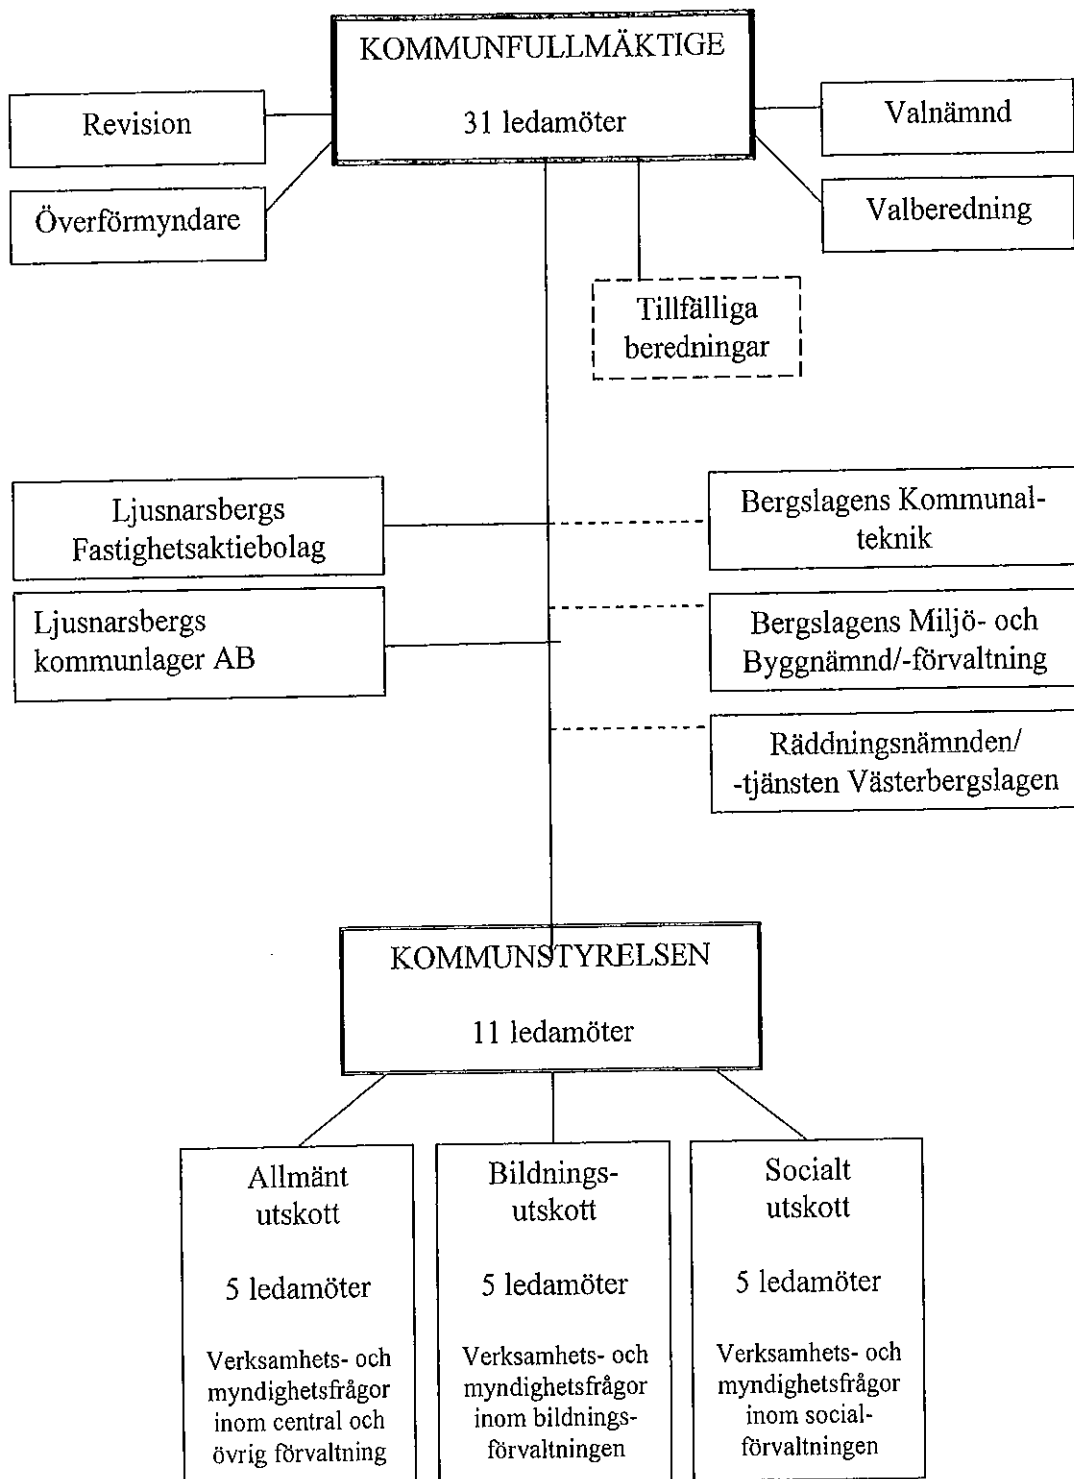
KOMMUNFULLMÄKTIGE

31 ledamöter

Revision

Överförmyndare

Valnämnd

Valberedning

Tillfälliga beredningar

Ljusnarsbergs Fastighetsaktiebolag

Ljusnarsbergs kommunlager AB

Bergslagens Kommunalteknik

Bergslagens Miljö- och Byggnämnd/-förvaltning

Räddningsnämnden/ -tjänsten Västerbergslagen

KOMMUNSTYRELSEN

11 ledamöter

Allmänt utskott

5 ledamöter

Verksamhets- och myndighetsfrågor inom central och övrig förvaltning

Bildningsutskott

5 ledamöter

Verksamhets- och myndighetsfrågor inom bildningsförvaltningen

Socialt utskott

5 ledamöter

Verksamhets- och myndighetsfrågor inom socialförvaltningen